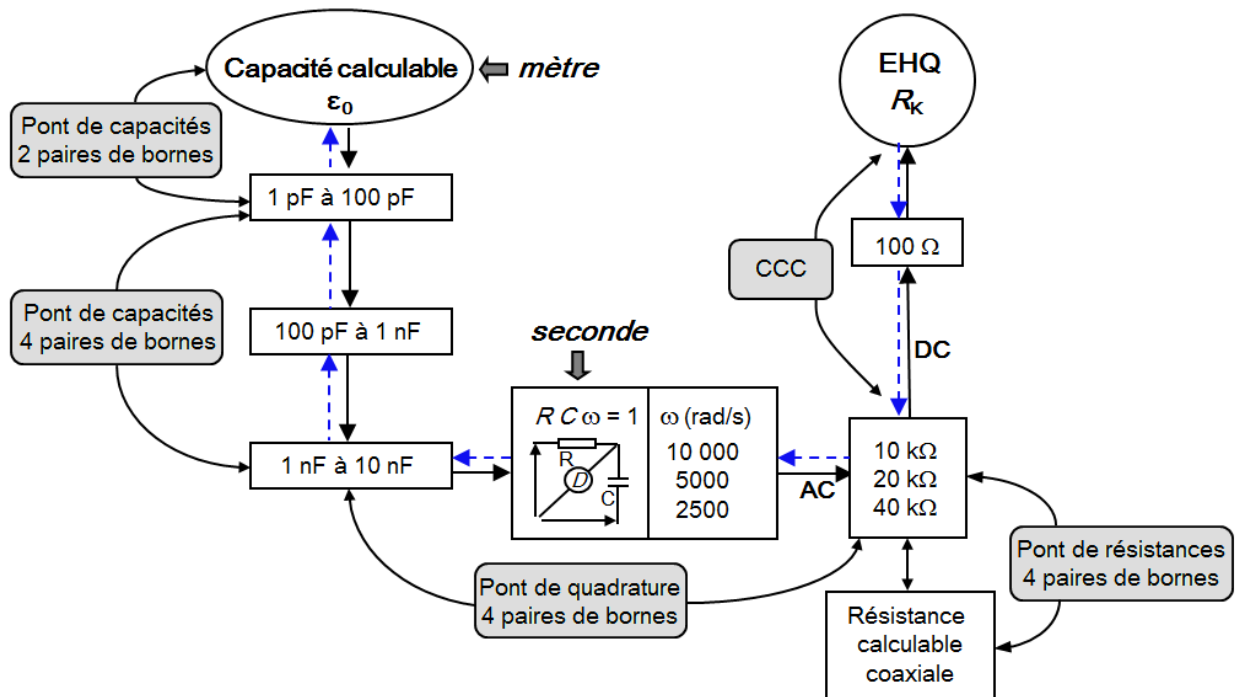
Capacité calculable
$\varepsilon_0$
mètre

EHQ
$R_K$

Pont de capacités 2 paires de bornes

1 pF à 100 pF

100 Ω

CCC

Pont de capacités 4 paires de bornes

100 pF à 1 nF

seconde

DC

$R\,C\,\omega = 1$
R
D
C

ω (rad/s)
10 000
5000
2500

1 nF à 10 nF

AC

10 kΩ
20 kΩ
40 kΩ

Pont de résistances 4 paires de bornes

Pont de quadrature 4 paires de bornes

Résistance calculable coaxiale